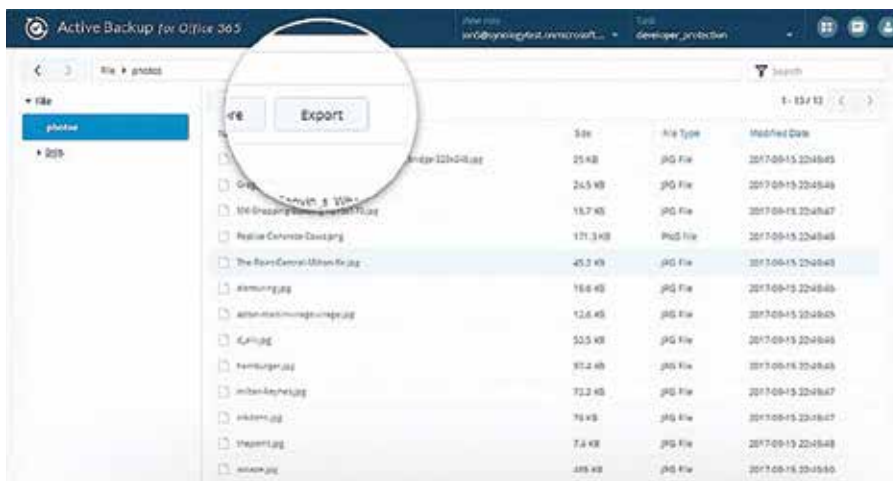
Active Backup for Office 365

View role
ori0@synologytest.onmicrosoft... ▾

Task
developer_protection

File ▸ photos

Search

▾ File

photos

▸ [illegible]

re

Export

1 - 13 / 13

N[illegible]

Size

File Type

Modified Date

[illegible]ridge 320x240.jpg

25 KB

JPG File

2017-09-15 22:45:45

Gra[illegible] Corvin_s_Wh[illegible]

24.5 KB

JPG File

2017-09-15 22:45:46

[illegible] Shopping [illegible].jpg

15.7 KB

JPG File

2017-09-15 22:45:47

Positive Corporate Cover.png

171.3 KB

PNG File

2017-09-15 22:45:45

The Point Central Milton Ke.jpg

45.3 KB

JPG File

2017-09-15 22:45:45

elemuring.jpg

15.6 KB

JPG File

2017-09-15 22:45:46

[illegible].jpg

12.6 KB

JPG File

2017-09-15 22:45:45

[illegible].jpg

53.5 KB

JPG File

2017-09-15 22:45:46

hamburger.jpg

91.4 KB

JPG File

2017-09-15 22:45:45

milton-keynes.jpg

72.2 KB

JPG File

2017-09-15 22:45:47

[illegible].jpg

76 KB

JPG File

2017-09-15 22:45:47

thepoint.jpg

7.4 KB

JPG File

2017-09-15 22:45:48

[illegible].jpg

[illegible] KB

JPG File

2017-09-15 22:45:50